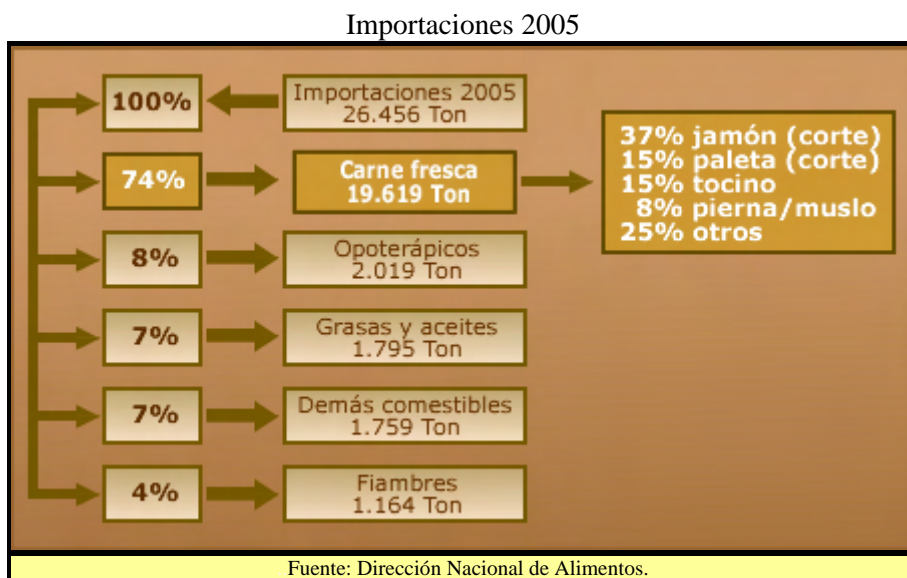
Importaciones 2005

100%

Importaciones 2005
26.456 Ton

74%

Carne fresca
19.619 Ton

37% jamón (corte)
15% paleta (corte)
15% tocino
8% pierna/muslo
25% otros

8%

Opoterápicos
2.019 Ton

7%

Grasas y aceites
1.795 Ton

7%

Demás comestibles
1.759 Ton

4%

Fiambres
1.164 Ton

Fuente: Dirección Nacional de Alimentos.